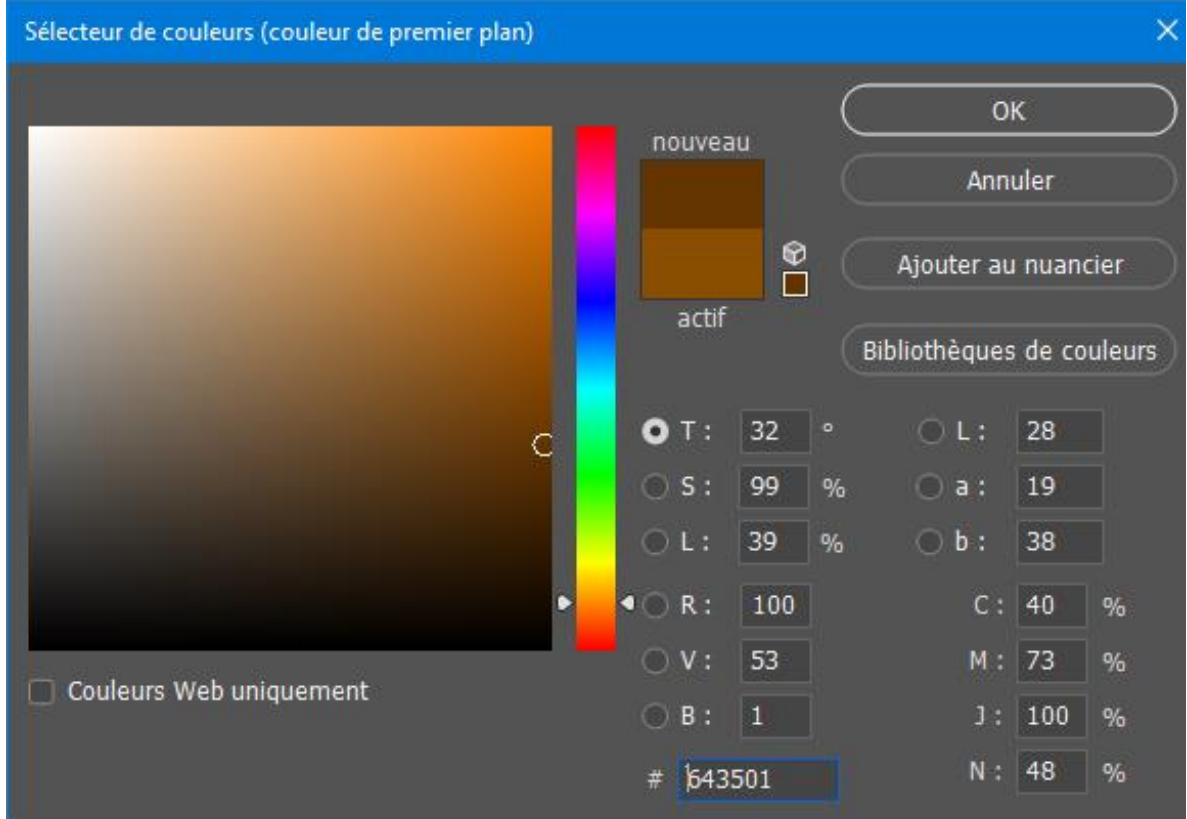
Sélecteur de couleurs (couleur de premier plan)

OK

Annuler

Ajouter au nuancier

Bibliothèques de couleurs

nouveau

actif

T : 32 °
S : 99 %
L : 39 %
R : 100
V : 53
B : 1

L : 28
a : 19
b : 38
C : 40 %
M : 73 %
J : 100 %
N : 48 %

# 643501

Couleurs Web uniquement